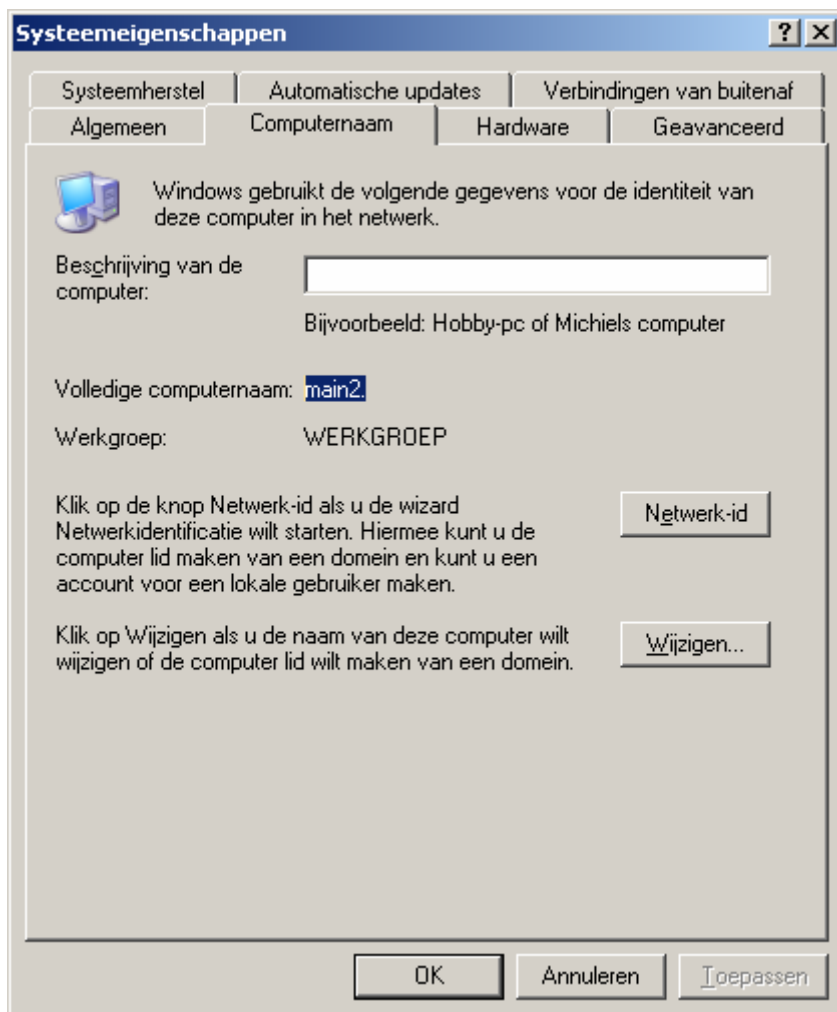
Systeemeigenschappen ? X

Systeemherstel | Automatische updates | Verbindingen van buitenaf
Algemeen | Computernaam | Hardware | Geavanceerd

Windows gebruikt de volgende gegevens voor de identiteit van deze computer in het netwerk.

Beschrijving van de computer:

Bijvoorbeeld: Hobby-pc of Michiels computer

Volledige computernaam: main2.

Werkgroep: WERKGROEP

Klik op de knop Netwerk-id als u de wizard Netwerkidentificatie wilt starten. Hiermee kunt u de computer lid maken van een domein en kunt u een account voor een lokale gebruiker maken.

Netwerk-id

Klik op Wijzigen als u de naam van deze computer wilt wijzigen of de computer lid wilt maken van een domein.

Wijzigen...

OK Annuleren Toepassen